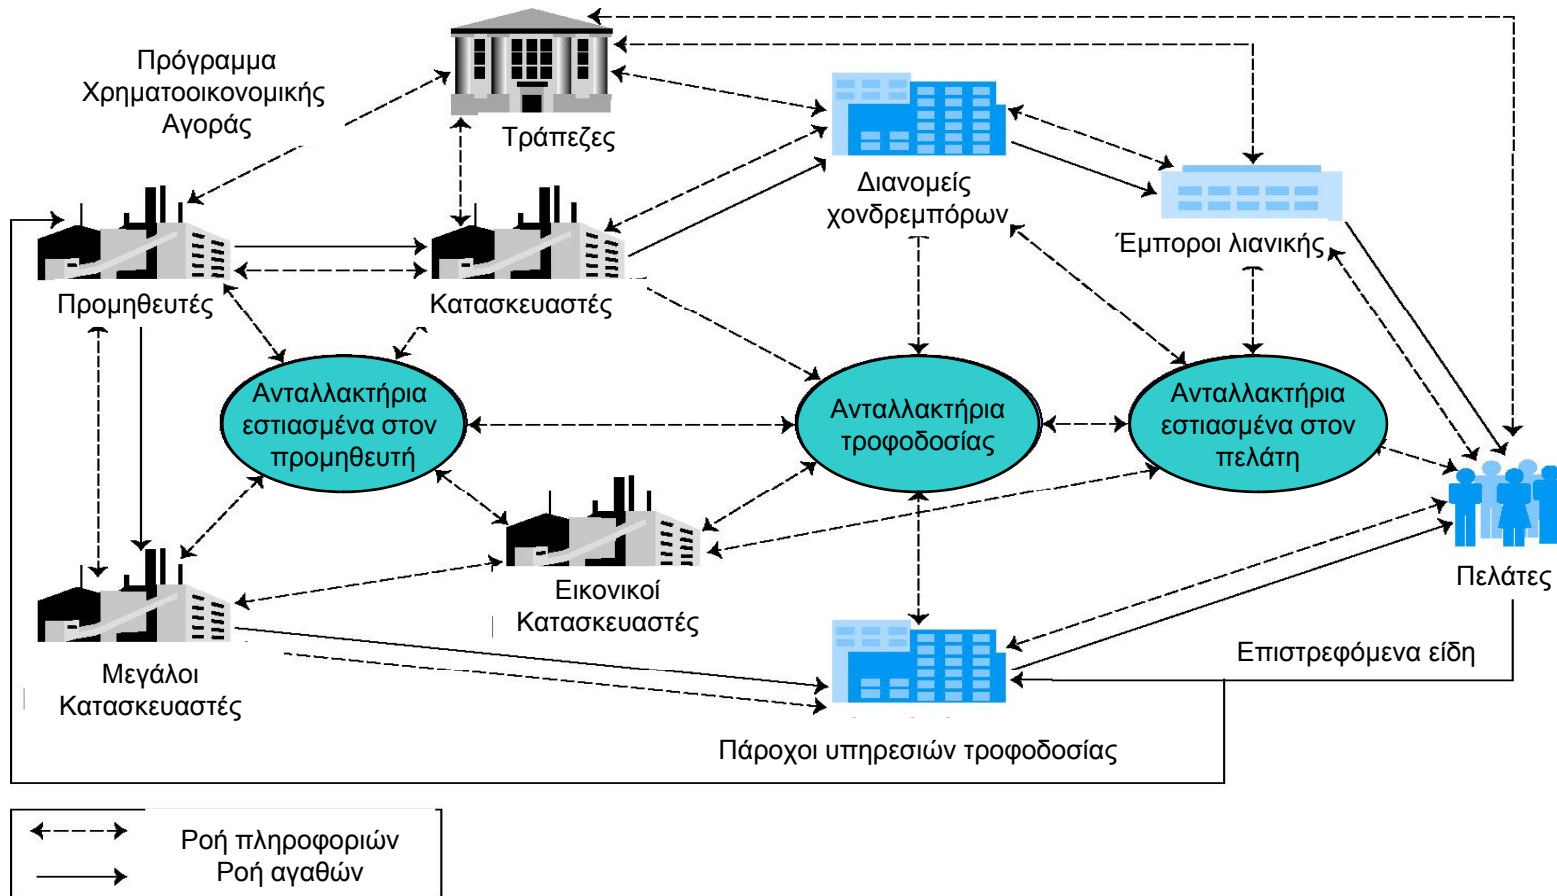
Πρόγραμμα Χρηματοοικονομικής Αγοράς

Τράπεζες

Διανομείς χονδρεμπόρων

Έμποροι λιανικής

Προμηθευτές

Κατασκευαστές

Ανταλλακτήρια εστιασμένα στον προμηθευτή

Ανταλλακτήρια τροφοδοσίας

Ανταλλακτήρια εστιασμένα στον πελάτη

Εικονικοί Κατασκευαστές

Πελάτες

Μεγάλοι Κατασκευαστές

Επιστρεφόμενα είδη

Πάροχοι υπηρεσιών τροφοδοσίας

Ροή πληροφοριών
Ροή αγαθών